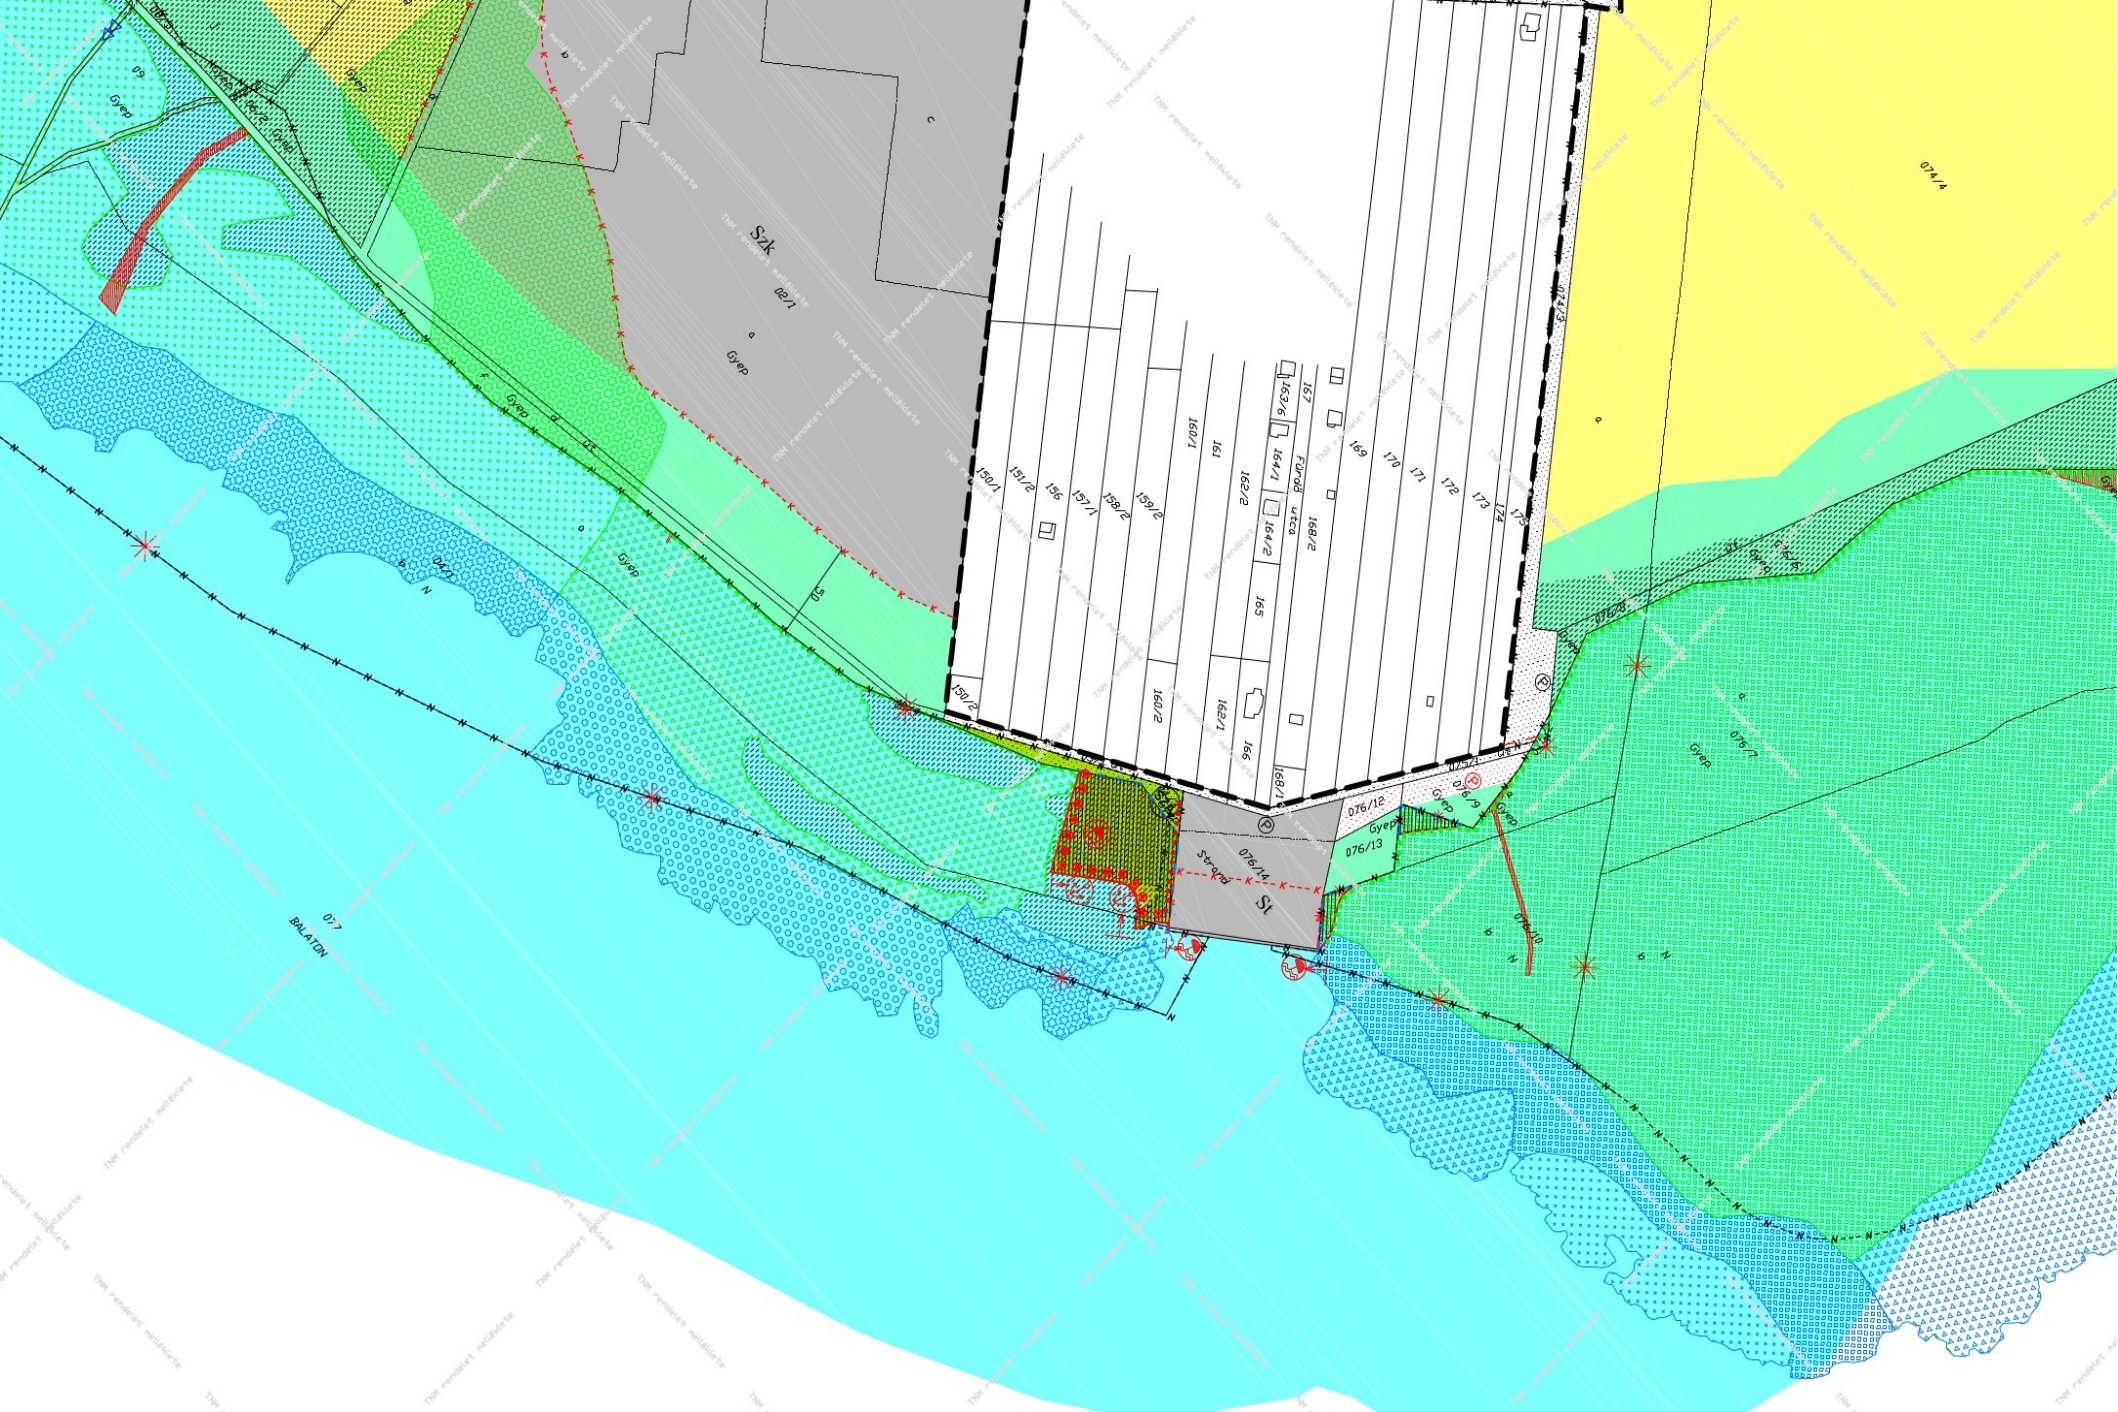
Gyep
Szk
02/1
Gyep
074/4
074/3
Gyep
Gyep
05
150/1
151/2
156
157/1
158/2
159/2
160/1
161
162/2
163/6
164/1
164/2
165
167
168/2
169
170
171
172
173
174
Fürdő utca
150/2
160/2
162/1
166
168/1
076/12
076/9
076/14
076/13
Gyep
Gyep
St
076/10
076/7
Gyep
074/6
076/8
07
BALATON
04/1
TNM rendelet melléklete